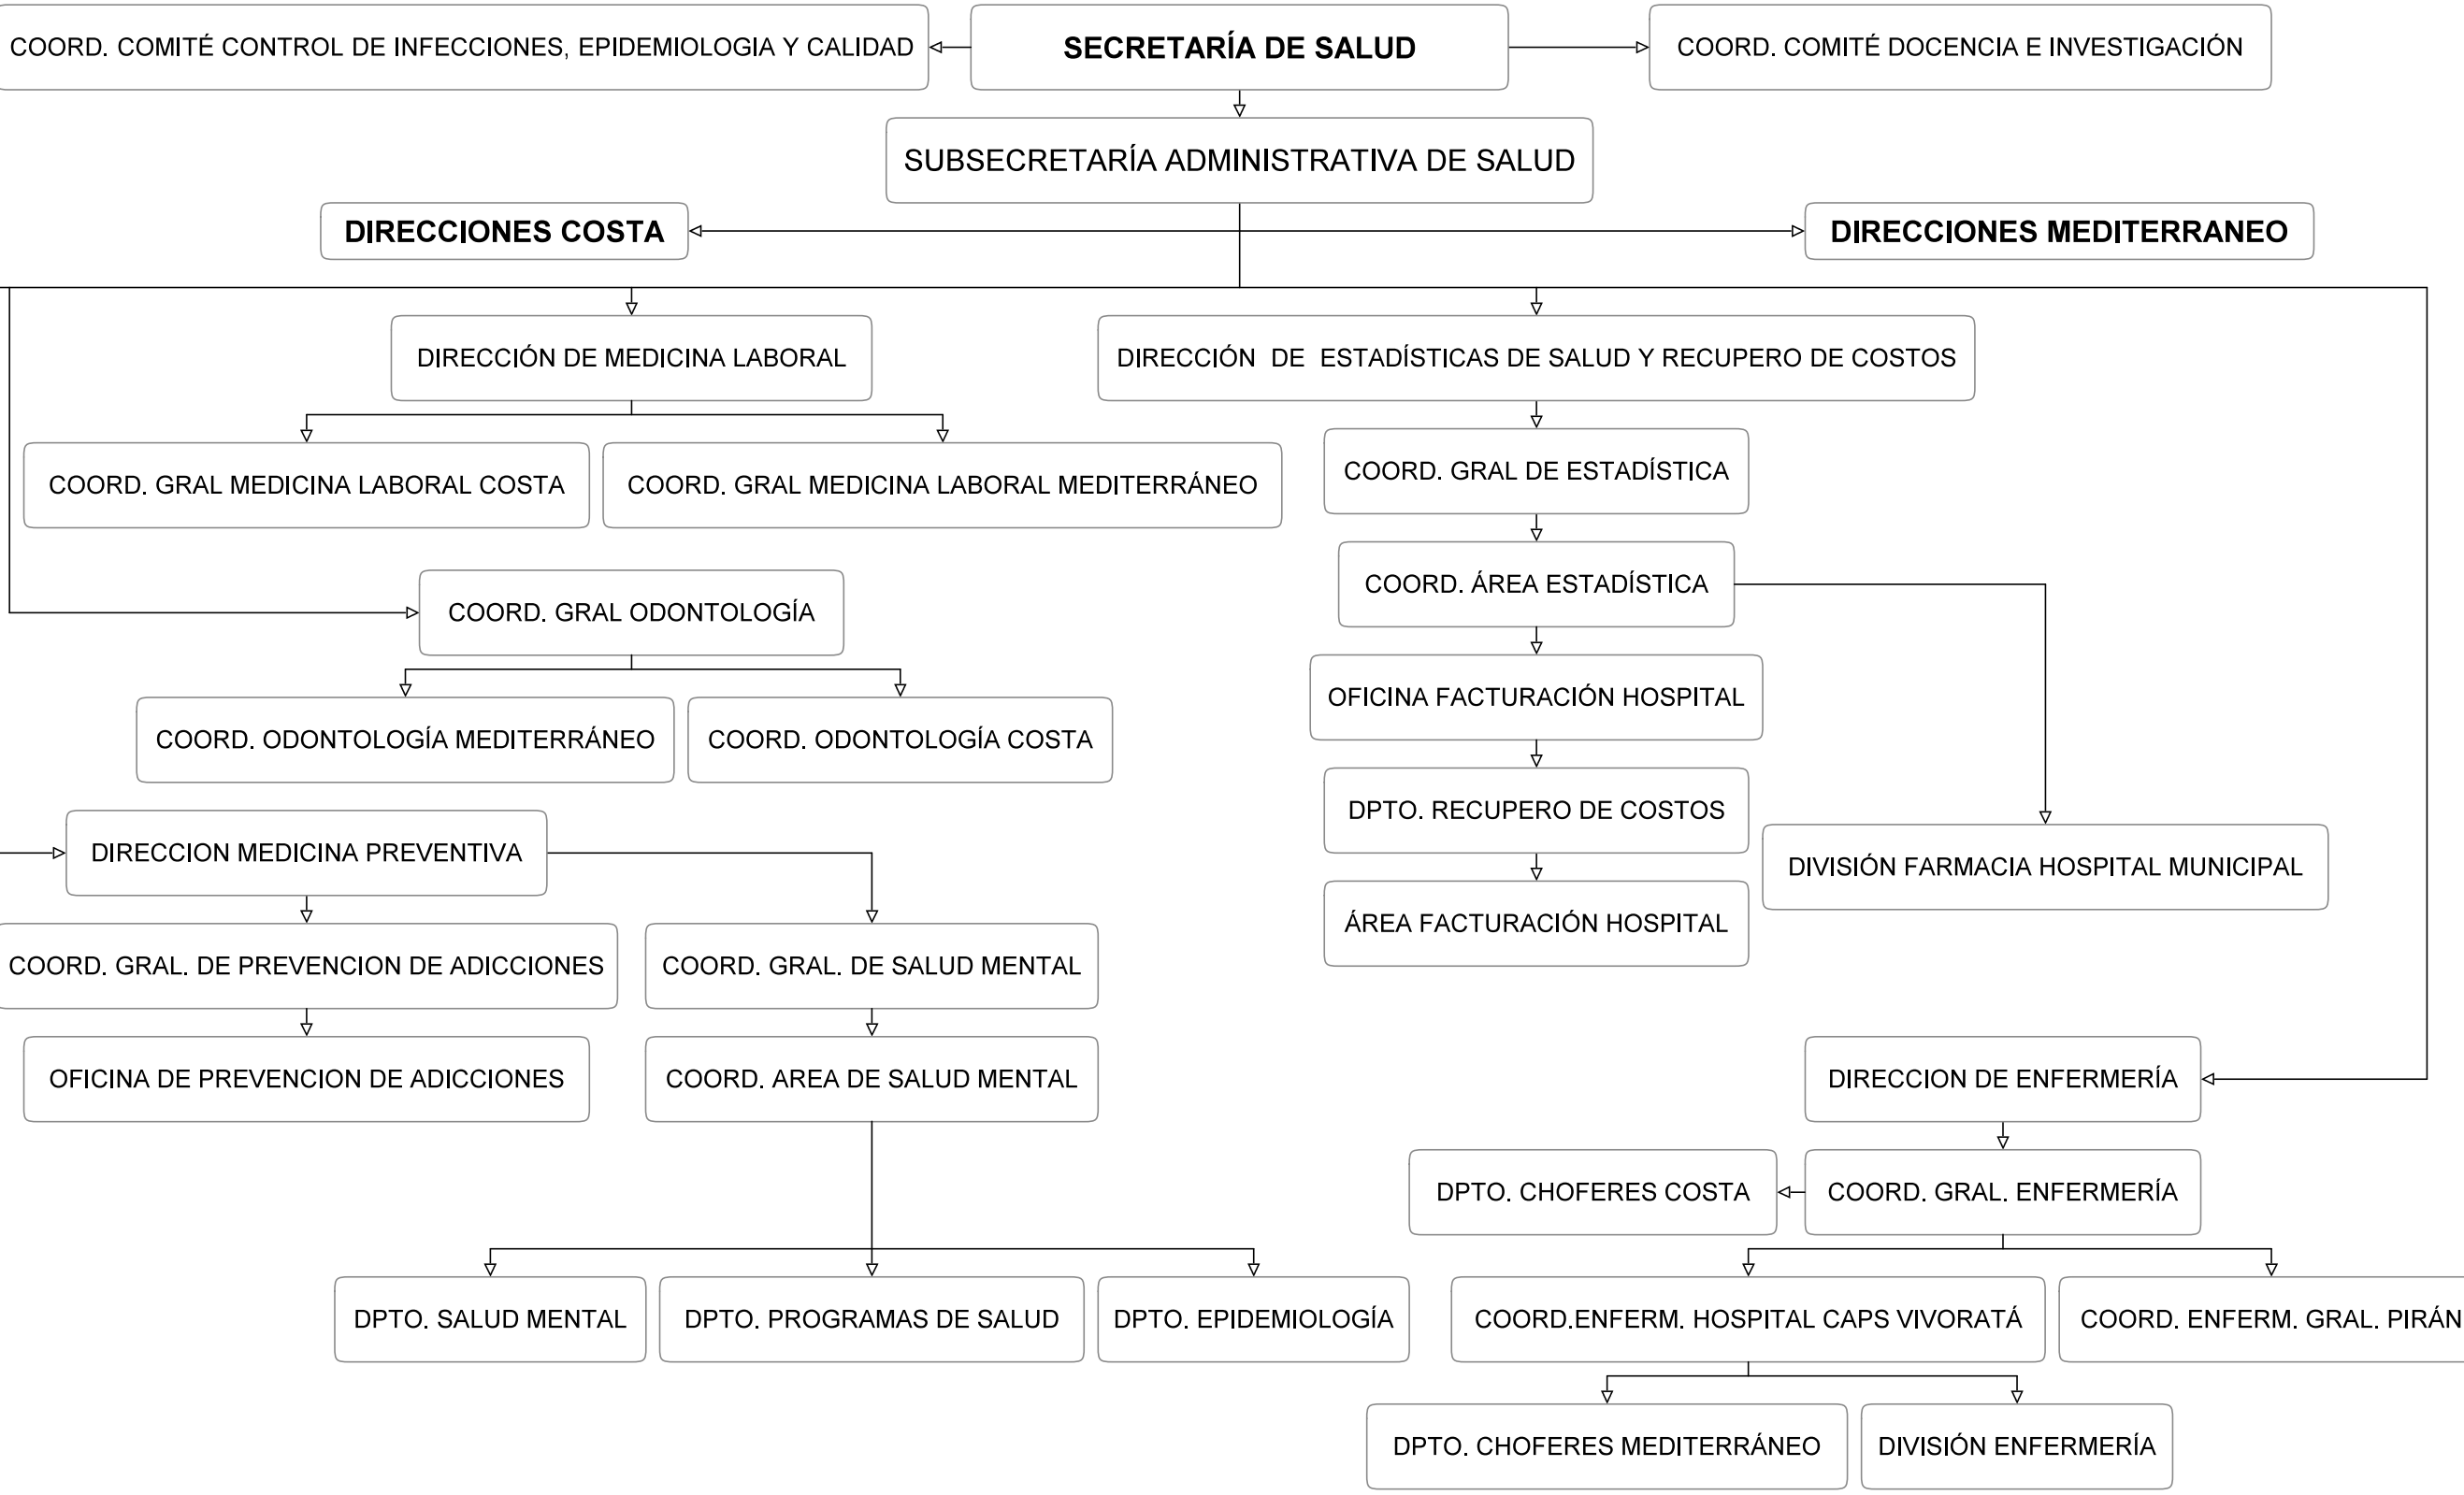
COORD. COMITÉ CONTROL DE INFECCIONES, EPIDEMIOLOGIA Y CALIDAD

SECRETARÍA DE SALUD

COORD. COMITÉ DOCENCIA E INVESTIGACIÓN

SUBSECRETARÍA ADMINISTRATIVA DE SALUD

DIRECCIONES COSTA

DIRECCIONES MEDITERRANEO

DIRECCIÓN DE MEDICINA LABORAL

DIRECCIÓN DE ESTADÍSTICAS DE SALUD Y RECUPERO DE COSTOS

COORD. GRAL MEDICINA LABORAL COSTA

COORD. GRAL MEDICINA LABORAL MEDITERRÁNEO

COORD. GRAL DE ESTADÍSTICA

COORD. ÁREA ESTADÍSTICA

COORD. GRAL ODONTOLOGÍA

OFICINA FACTURACIÓN HOSPITAL

COORD. ODONTOLOGÍA MEDITERRÁNEO

COORD. ODONTOLOGÍA COSTA

DPTO. RECUPERO DE COSTOS

DIRECCION MEDICINA PREVENTIVA

DIVISIÓN FARMACIA HOSPITAL MUNICIPAL

ÁREA FACTURACIÓN HOSPITAL

COORD. GRAL. DE PREVENCION DE ADICCIONES

COORD. GRAL. DE SALUD MENTAL

OFICINA DE PREVENCION DE ADICCIONES

COORD. AREA DE SALUD MENTAL

DIRECCION DE ENFERMERÍA

DPTO. CHOFERES COSTA

COORD. GRAL. ENFERMERÍA

DPTO. SALUD MENTAL

DPTO. PROGRAMAS DE SALUD

DPTO. EPIDEMIOLOGÍA

COORD.ENFERM. HOSPITAL CAPS VIVORATÁ

COORD. ENFERM. GRAL. PIRÁN

DPTO. CHOFERES MEDITERRÁNEO

DIVISIÓN ENFERMERÍA